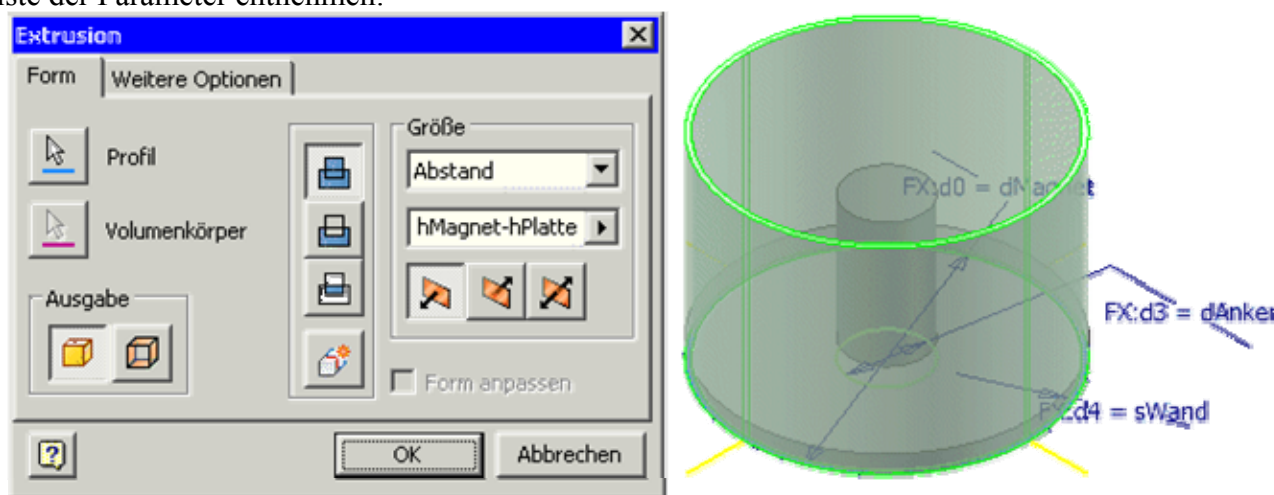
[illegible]ste der Parameter entnehmen.

Extrusion

Form | Weitere Optionen

Profil

Volumenkörper

Ausgabe

Größe

Abstand

hMagnet-hPlatte

Form anpassen

OK

Abbrechen

FX:d0 = dMagnet

FX:d3 = dAnker

FX:d4 = sWand